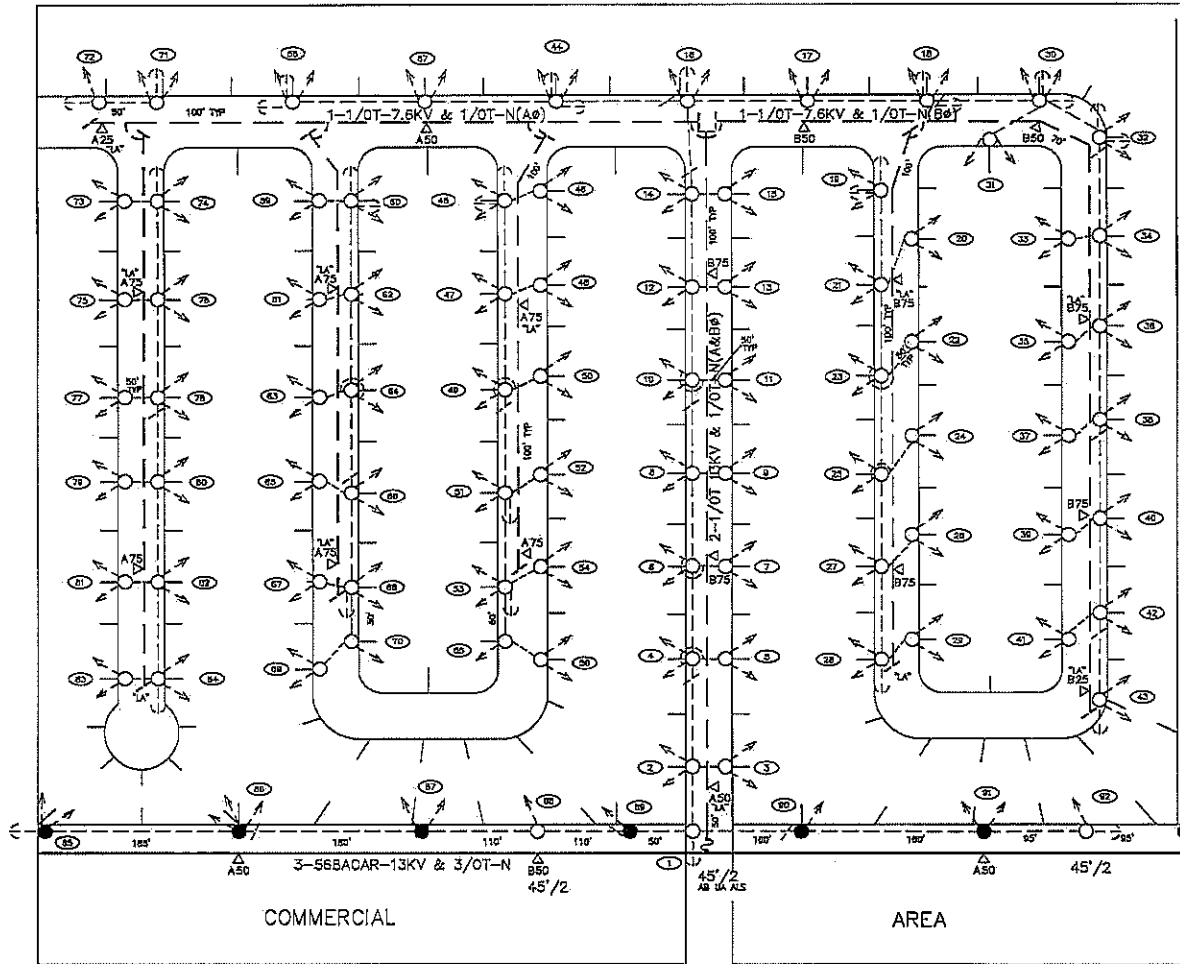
72 71 55 57 44 16 17 18 30

50' 100' TYP 1-1/0T-7.6KV & 1/0T-N(AØ) 1-1/0T-7.6KV & 1/0T-N(BØ)

A25 "LA" A50 B50 B50 70' 32

73 74 59 60 45 46 14 15 19 31

75 "LA" A75 76 61 "LA" A75 62 47 48 A75 "LA" 12 B75 13 20 33 34

21 B75 100' TYP 35 36 B75 "LA"

77 50' TYP 78 63 64 49 50 10 50' TYP 11 22 23 100' TYP

79 80 65 66 51 52 8 2-1/0T-13KV & 1/0T-N(A&BØ) 9 24 25 37 38

81 A75 82 67 "LA" A75 68 53 A75 54 6 B75 7 27 B75 26 39 40 B75

83 84 "LA" 69 70 55 56 4 5 28 29 41 42 "LA" B25 43

2 3 A50 "LA"

85 86 87 88 89 90 91 92

185' 150' 110' 110' 50' 30' 160' 160' 95' 95'

A50 3-568ACAR-13KV & 3/0T-N B50 45'/2 1 45'/2 AB 1A ALS A50 45'/2

COMMERCIAL AREA